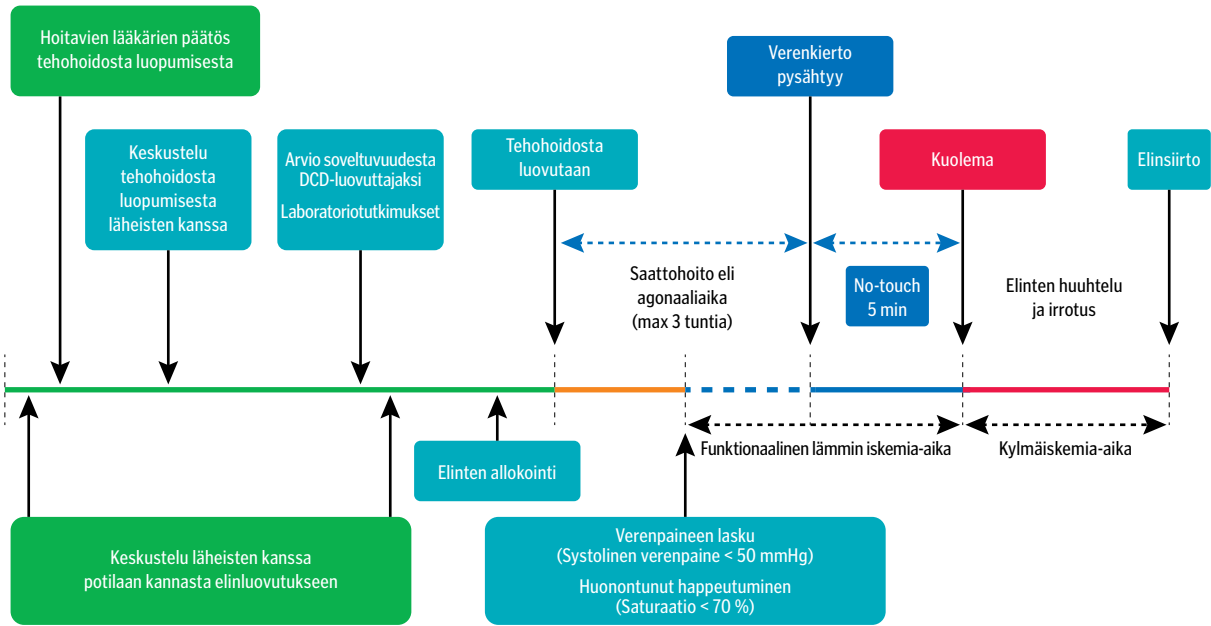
Hoitavien lääkärien päätös tehohoidosta luopumisesta

Verenkierto pysähtyy

Keskustelu tehohoidosta luopumisesta läheisten kanssa

Arvio soveltuvuudesta DCD-luovuttajaksi

Laboratoriotutkimukset

Tehohoidosta luovutaan

Kuolema

Elinsiirto

Saattohoito eli agonaaliaika (max 3 tuntia)

No-touch 5 min

Elinten huuhtelu ja irrotus

Funktionaalinen lämmin iskemia-aika

Kylmäiskemia-aika

Elinten allokointi

Keskustelu läheisten kanssa potilaan kannasta elinluovutukseen

Verenpaineen lasku (Systolinen verenpaine < 50 mmHg)

Huonontunut happeutuminen (Saturaatio < 70 %)